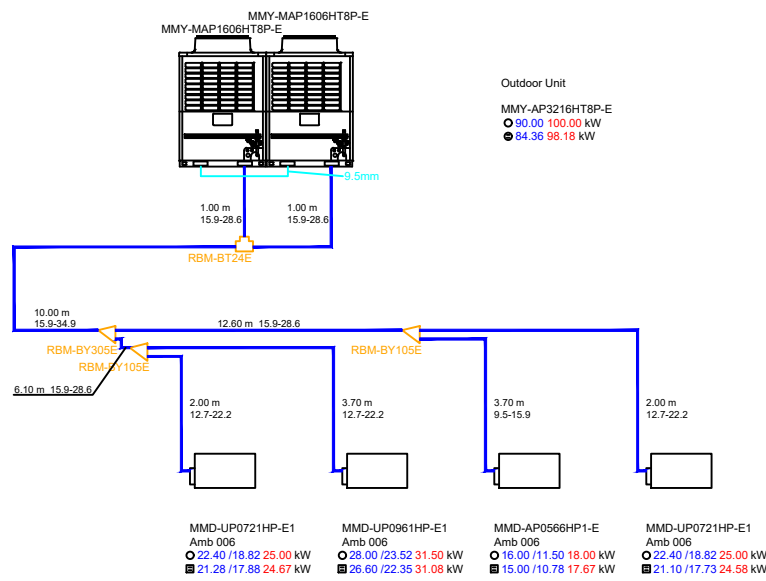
MMY-MAP1606HT8P-E
MMY-MAP1606HT8P-E

Outdoor Unit

MMY-AP3216HT8P-E
90.00 100.00 kW
84.36 98.18 kW

9.5mm

1.00 m
15.9-28.6

1.00 m
15.9-28.6

RBM-BT24E

10.00 m
15.9-34.9

12.60 m 15.9-28.6

RBM-BY305E

RBM-BY105E

RBM-BY105E

6.10 m 15.9-28.6

2.00 m
12.7-22.2

3.70 m
12.7-22.2

3.70 m
9.5-15.9

2.00 m
12.7-22.2

MMD-UP0721HP-E1
Amb 006
22.40 /18.82 25.00 kW
21.28 /17.88 24.67 kW

MMD-UP0961HP-E1
Amb 006
28.00 /23.52 31.50 kW
26.60 /22.35 31.08 kW

MMD-AP0566HP1-E
Amb 006
16.00 /11.50 18.00 kW
15.00 /10.78 17.67 kW

MMD-UP0721HP-E1
Amb 006
22.40 /18.82 25.00 kW
21.10 /17.73 24.58 kW